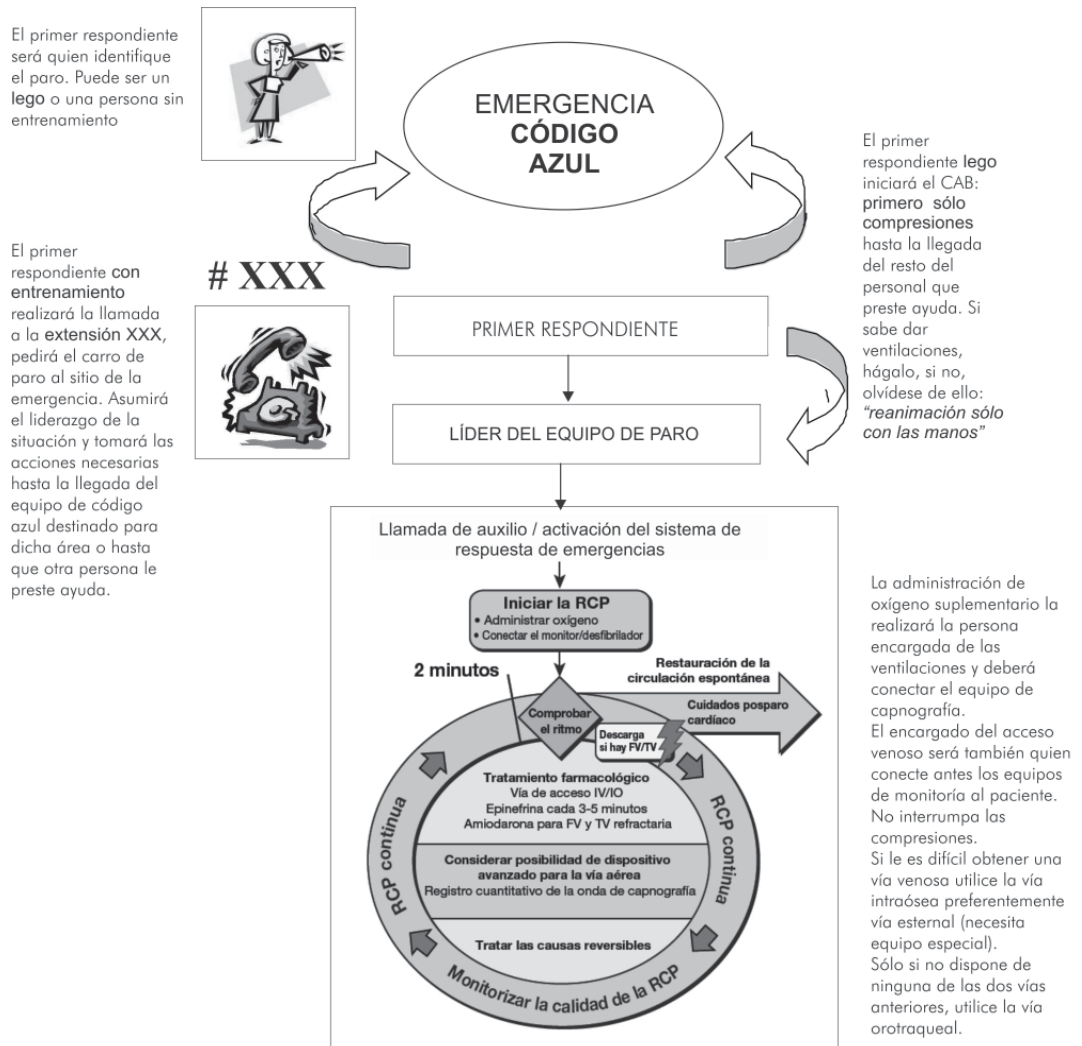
El primer respondiente será quien identifique el paro. Puede ser un lego o una persona sin entrenamiento

EMERGENCIA
CÓDIGO
AZUL

El primer respondiente lego iniciará el CAB: primero sólo compresiones hasta la llegada del resto del personal que preste ayuda. Si sabe dar ventilaciones, hágalo, si no, olvídese de ello: "reanimación sólo con las manos"

El primer respondiente con entrenamiento realizará la llamada a la extensión XXX, pedirá el carro de paro al sitio de la emergencia. Asumirá el liderazgo de la situación y tomará las acciones necesarias hasta la llegada del equipo de código azul destinado para dicha área o hasta que otra persona le preste ayuda.

# XXX

PRIMER RESPONDIENTE

LÍDER DEL EQUIPO DE PARO

Llamada de auxilio / activación del sistema de respuesta de emergencias

Iniciar la RCP
• Administrar oxígeno
• Conectar el monitor/desfibrilador

2 minutos

Restauración de la circulación espontánea

Comprobar el ritmo

Cuidados posparo cardíaco

Descarga si hay FV/TV

Tratamiento farmacológico
Vía de acceso IV/IO
Epinefrina cada 3-5 minutos
Amiodarona para FV y TV refractaria

Considerar posibilidad de dispositivo avanzado para la vía aérea
Registro cuantitativo de la onda de capnografía

Tratar las causas reversibles

RCP continua

RCP continua

Monitorizar la calidad de la RCP

La administración de oxígeno suplementario la realizará la persona encargada de las ventilaciones y deberá conectar el equipo de capnografía.
El encargado del acceso venoso será también quien conecte antes los equipos de monitoría al paciente. No interrumpa las compresiones.
Si le es difícil obtener una vía venosa utilice la vía intraósea preferentemente vía esternal (necesita equipo especial).
Sólo si no dispone de ninguna de las dos vías anteriores, utilice la vía orotraqueal.